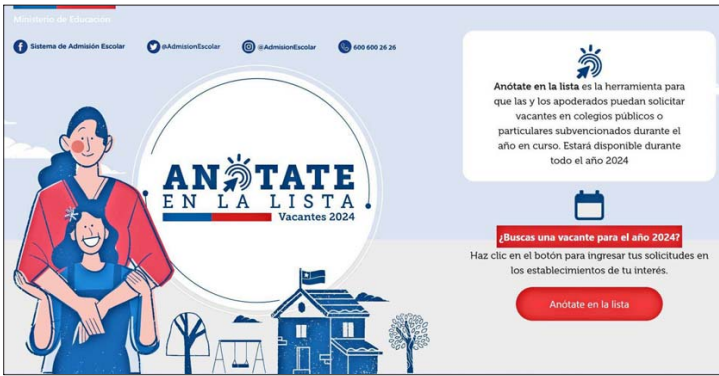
Ministerio de Educación

Sistema de Admisión Escolar @AdmisionEscolar @AdmisionEscolar 600 600 26 26

ANÓTATE EN LA LISTA Vacantes 2024

**Anótate en la lista** es la herramienta para que las y los apoderados puedan solicitar vacantes en colegios públicos o particulares subvencionados durante el año en curso. Estará disponible durante todo el año 2024

¿Buscas una vacante para el año 2024?

Haz clic en el botón para ingresar tus solicitudes en los establecimientos de tu interés.

Anótate en la lista